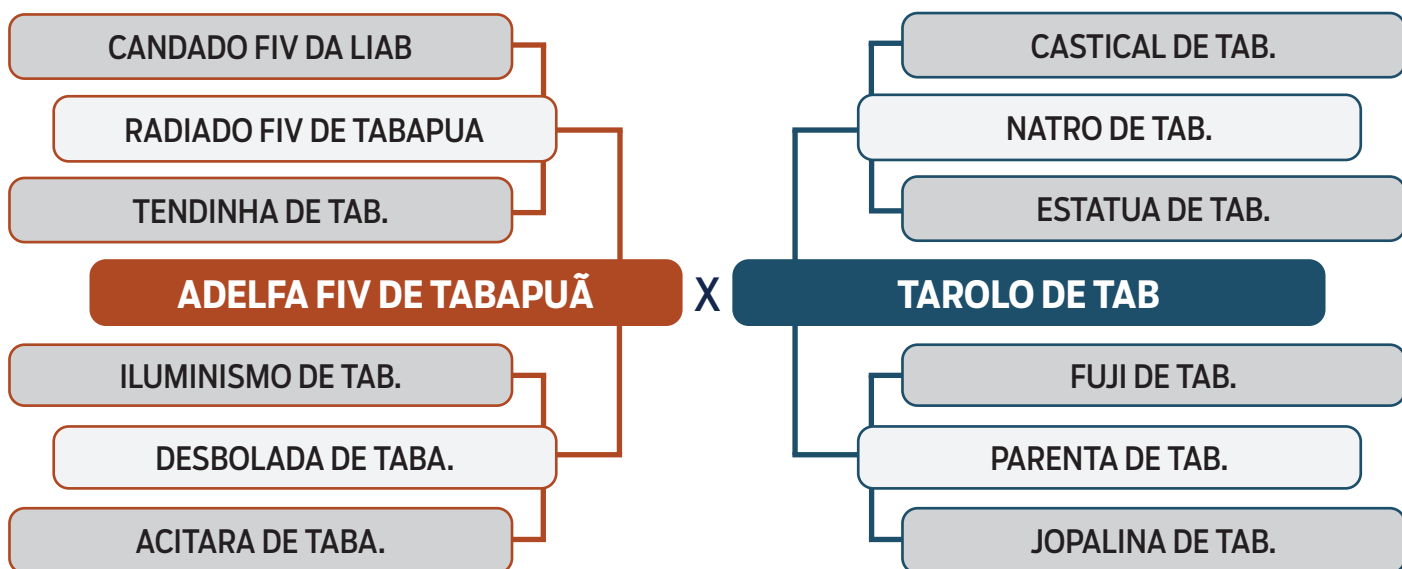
CANDADO FIV DA LIAB

RADIADO FIV DE TABAPUA

TENDINHA DE TAB.

ADELFA FIV DE TABAPUÃ

ILUMINISMO DE TAB.

DESBOLADA DE TABA.

ACITARA DE TABA.

X

CASTICAL DE TAB.

NATRO DE TAB.

ESTATUA DE TAB.

TAROLO DE TAB

FUJI DE TAB.

PARENTA DE TAB.

JOPALINA DE TAB.